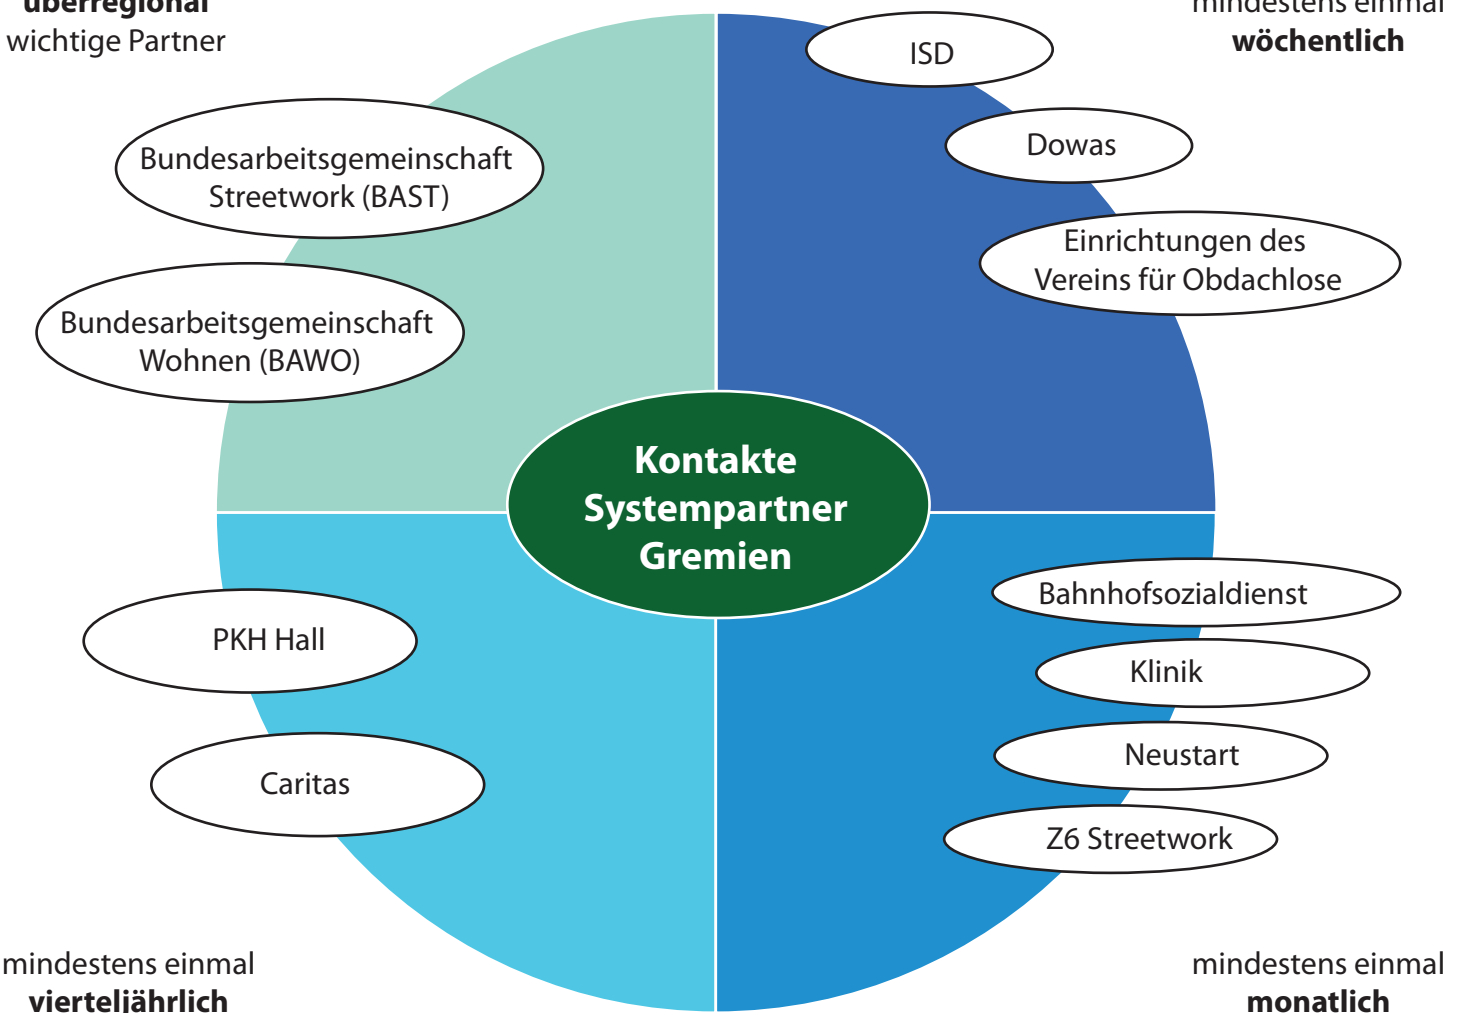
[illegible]
wichtige Partner

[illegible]
wöchentlich

ISD

Dowas

Einrichtungen des Vereins für Obdachlose

Bundesarbeitsgemeinschaft Streetwork (BAST)

Bundesarbeitsgemeinschaft Wohnen (BAWO)

Kontakte Systempartner Gremien

Bahnhofsozialdienst

Klinik

Neustart

Z6 Streetwork

PKH Hall

Caritas

mindestens einmal
vierteljährlich

mindestens einmal
monatlich